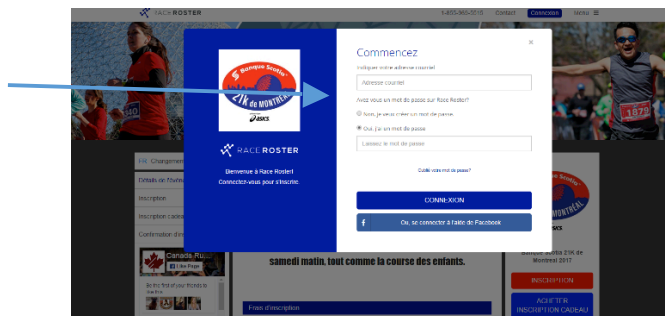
RACE ROSTER
1-403-965-5516 Contact Connexion Menu ☰

Scotiabank Banque Scotia 21K de MONTRÉAL ASICS

RACE ROSTER

Bienvenue à Race Roster!
Connectez-vous pour s'inscrire.

Commencez
×
Indiquez votre adresse courriel
Adresse courriel
Avez-vous un mot de passe sur Race Roster?
Non, je veux créer un mot de passe
Oui, j'ai un mot de passe
Entrez le mot de passe
Oublié votre mot de passe?
CONNEXION
f Ou, se connecter à l'aide de Facebook

Changement
Détails de l'événement
Inscription
Inscription cadeau
Confirmation d'in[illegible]

Canada Ru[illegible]
Like Page
Be the first of your friends to like this

samedi matin, tout comme la course des enfants.

Frais d'inscription

1872

Banque Scotia
MONTRÉAL
Banque Scotia 21K de Montréal 2017
INSCRIPTION
ACHETER INSCRIPTION CADEAU